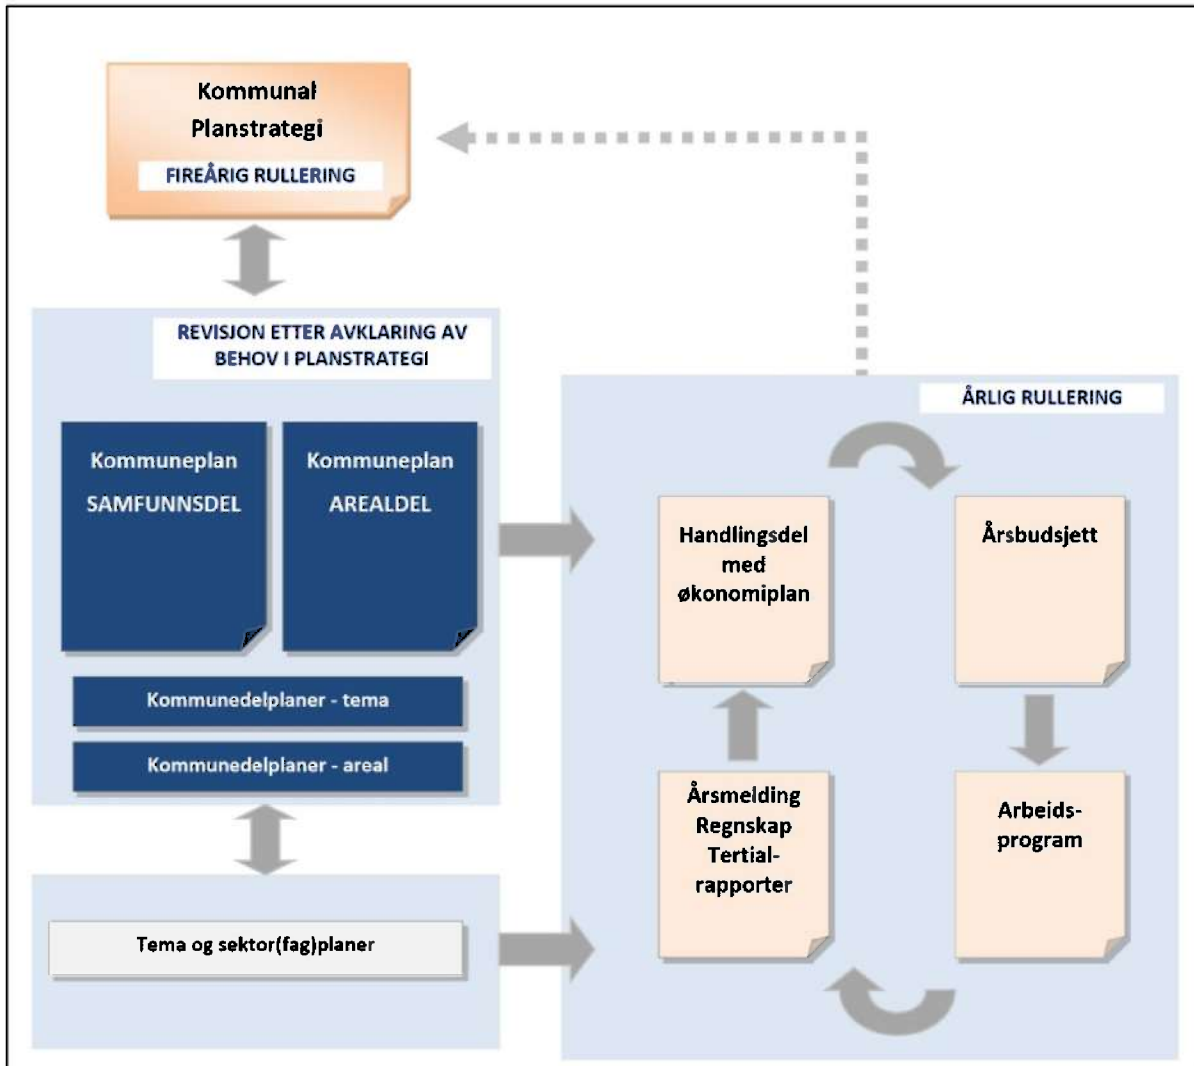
Kommunal Planstrategi

FIREÅRIG RULLERING

REVISJON ETTER AVKLARING AV BEHOV I PLANSTRATEGI

Kommuneplan SAMFUNNSDEL

Kommuneplan AREALDEL

Kommunedelplaner - tema

Kommunedelplaner - areal

Tema og sektor(fag)planer

ÅRLIG RULLERING

Handlingsdel med økonomiplan

Årsbudsjett

Årsmelding Regnskap Tertial-rapporter

Arbeids-program